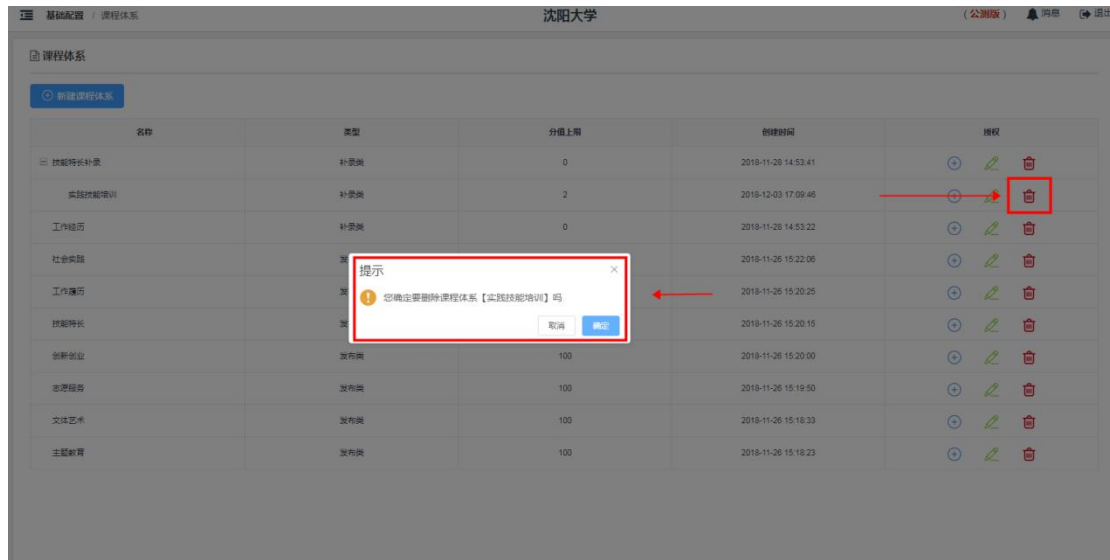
基础配置 / 课程体系

沈阳大学

（公测版） 消息 退出

课程体系

新建课程体系

| 名称 | 类型 | 分值上限 | 创建时间 | 授权 |
|---|---|---|---|---|
| 技能特长补录 | 补录类 | 0 | 2018-11-28 14:53:41 | |
| 实践技能培训 | 补录类 | 2 | 2018-12-03 17:09:46 | |
| 工作经历 | 补录类 | 0 | 2018-11-28 14:53:22 | |
| 社会实践 | 发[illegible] | | 2018-11-26 15:22:06 | |
| 工作履历 | 发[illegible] | | 2018-11-26 15:20:25 | |
| 技能特长 | 发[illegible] | | 2018-11-26 15:20:15 | |
| 创新创业 | 发布类 | 100 | 2018-11-26 15:20:00 | |
| 志愿服务 | 发布类 | 100 | 2018-11-26 15:19:50 | |
| 文体艺术 | 发布类 | 100 | 2018-11-26 15:18:33 | |
| 主题教育 | 发布类 | 100 | 2018-11-26 15:18:23 | |

提示

您确定要删除课程体系【实践技能培训】吗

取消 确定